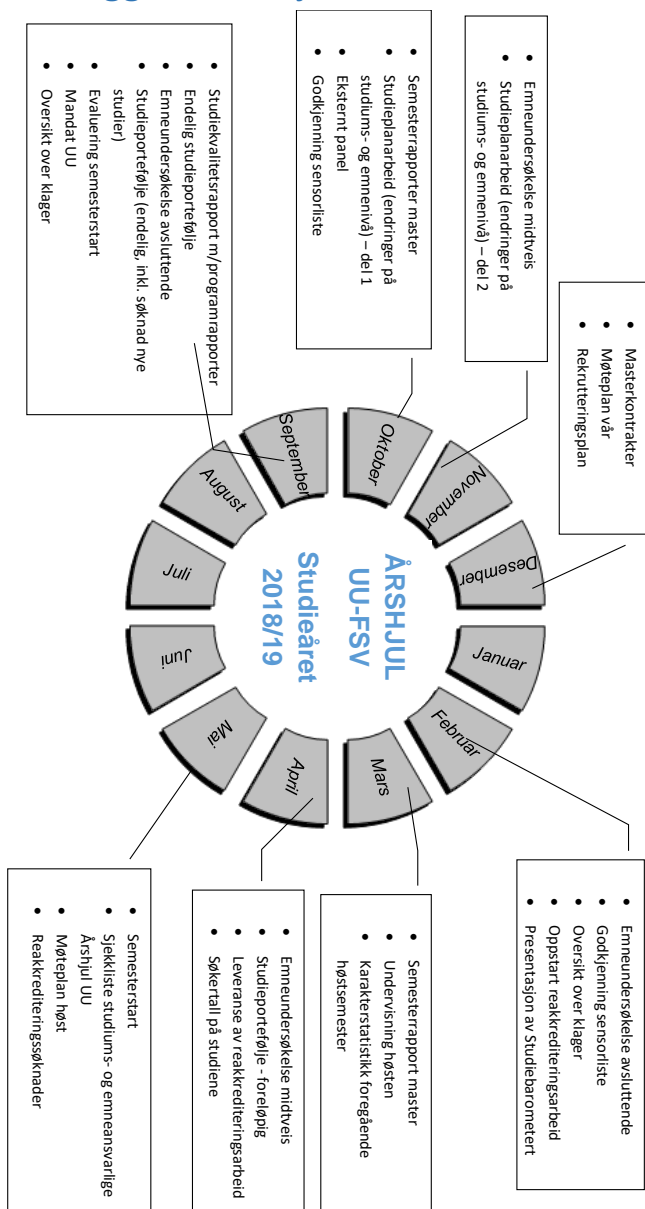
ÅRSHJUL
UU-FSV
Studieåret
2018/19

September
Oktober
November
Desember
Januar
Februar
Mars
April
Mai
Juni
Juli
August

• Studiekvalitetsrapport m/programrapporter
• Endelig studieportefølje
• Emneundersøkelse avsluttende
• Studieportefølje (endelig, inkl. søknad nye studier)
• Evaluering semesterstart
• Mandat UU
• Oversikt over klager

• Semesterrapporter master
• Studieplanarbeid (endringer på studiums- og emnenivå) – del 1
• Eksternt panel
• Godkjenning sensorliste

• Emneundersøkelse midtveis
• Studieplanarbeid (endringer på studiums- og emnenivå) – del 2

• Masterkontrakter
• Møteplan vår
• Rekrutteringsplan

• Emneundersøkelse avsluttende
• Godkjenning sensorliste
• Oversikt over klager
• Oppstart reakkrediteringsarbeid
• Presentasjon av Studiebarometeret

• Semesterrapport master
• Undervisning høsten
• Karakterstatistikk foregående høstsemester

• Emneundersøkelse midtveis
• Studieportefølje - foreløpig
• Leveranse av reakkrediteringsarbeid
• Søkertall på studiene

• Semesterstart
• Sjekkliste studiums- og emneansvarlige
• Årshjul UU
• Møteplan høst
• Reakkrediteringssøknader